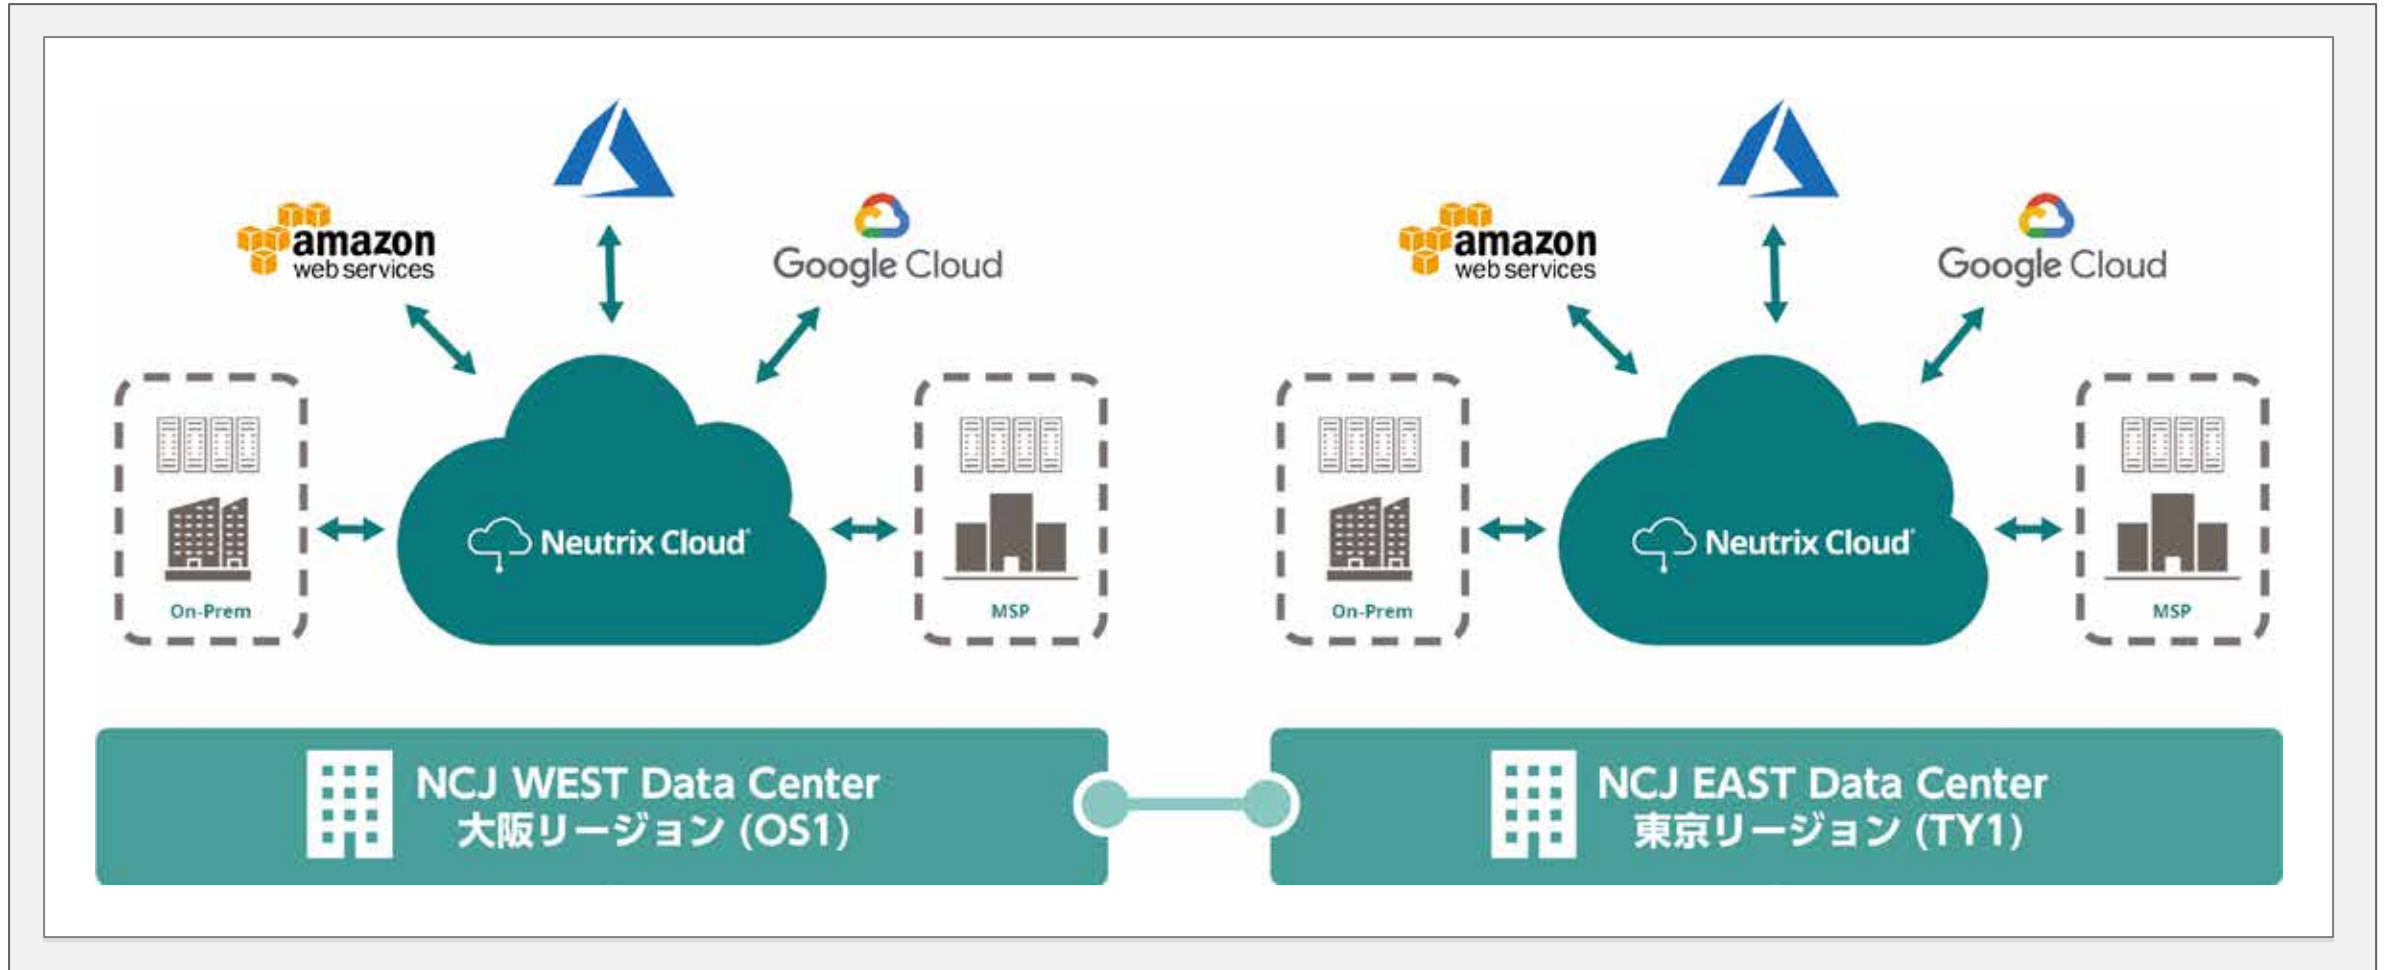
amazon web services

Google Cloud

On-Prem

Neutrix Cloud

MSP

amazon web services

Google Cloud

On-Prem

Neutrix Cloud

MSP

NCJ WEST Data Center
大阪リージョン (OS1)

NCJ EAST Data Center
東京リージョン (TY1)